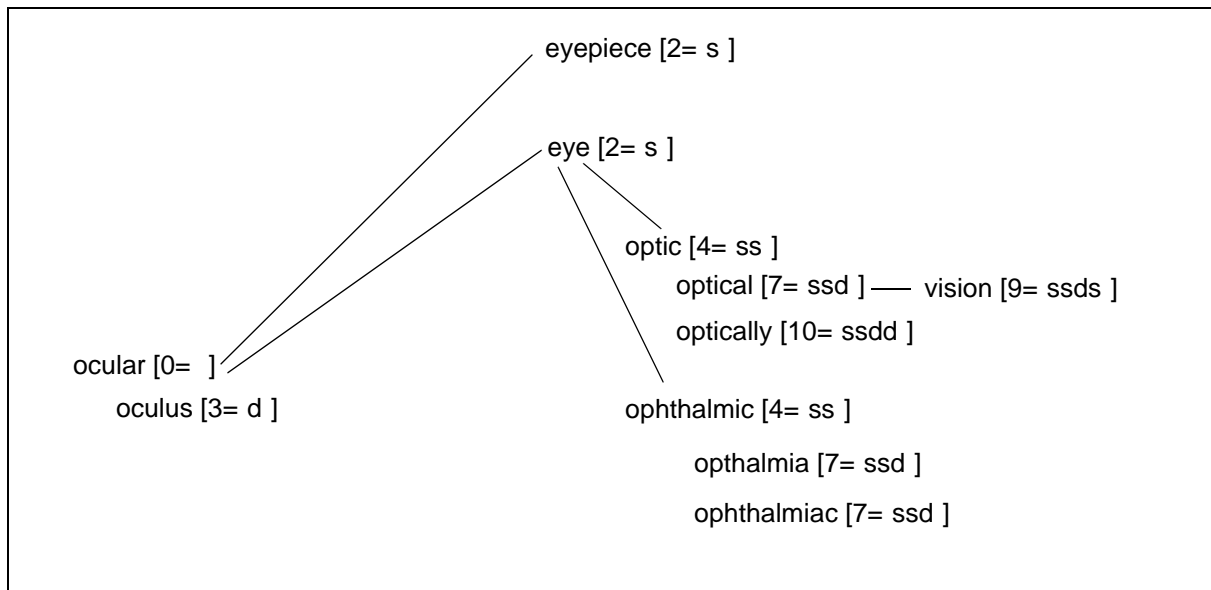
eyepiece [2= s ]

eye [2= s ]

optic [4= ss ]

optical [7= ssd ]

vision [9= ssds ]

optically [10= ssdd ]

ocular [0= ]

oculus [3= d ]

ophthalmic [4= ss ]

opthalmia [7= ssd ]

ophthalmiac [7= ssd ]